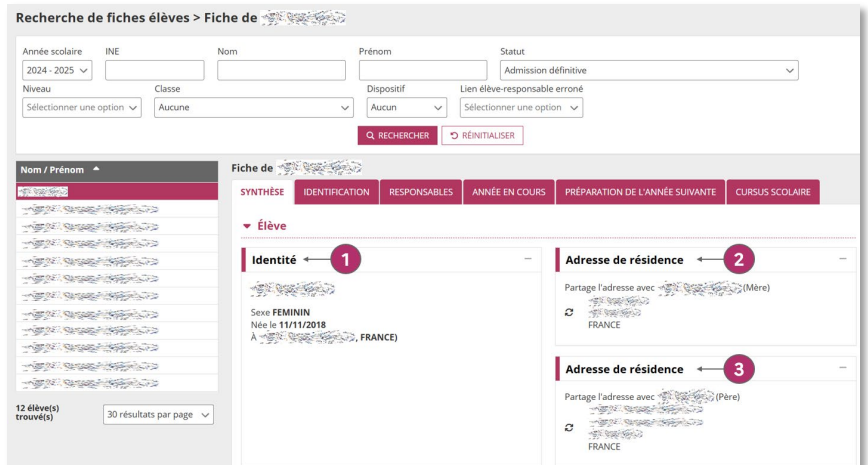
Recherche de fiches élèves > Fiche de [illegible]

Année scolaire
2024 - 2025
INE
Nom
Prénom
Statut
Admission définitive
Niveau
Sélectionner une option
Classe
Aucune
Dispositif
Aucun
Lien élève-responsable erroné
Sélectionner une option

RECHERCHER
RÉINITIALISER

| Nom / Prénom |
|---|
| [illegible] |
| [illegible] |
| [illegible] |
| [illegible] |
| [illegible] |
| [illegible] |
| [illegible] |
| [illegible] |
| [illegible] |
| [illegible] |
| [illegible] |
| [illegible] |

12 élève(s) trouvé(s)
30 résultats par page

Fiche de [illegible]

SYNTHÈSE
IDENTIFICATION
RESPONSABLES
ANNÉE EN COURS
PRÉPARATION DE L'ANNÉE SUIVANTE
CURSUS SCOLAIRE

Élève

Identité 1
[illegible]
Sexe FEMININ
Née le 11/11/2018
À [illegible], FRANCE)

Adresse de résidence 2
Partage l'adresse avec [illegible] (Mère)
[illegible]
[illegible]
FRANCE

Adresse de résidence 3
Partage l'adresse avec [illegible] (Père)
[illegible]
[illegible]
FRANCE